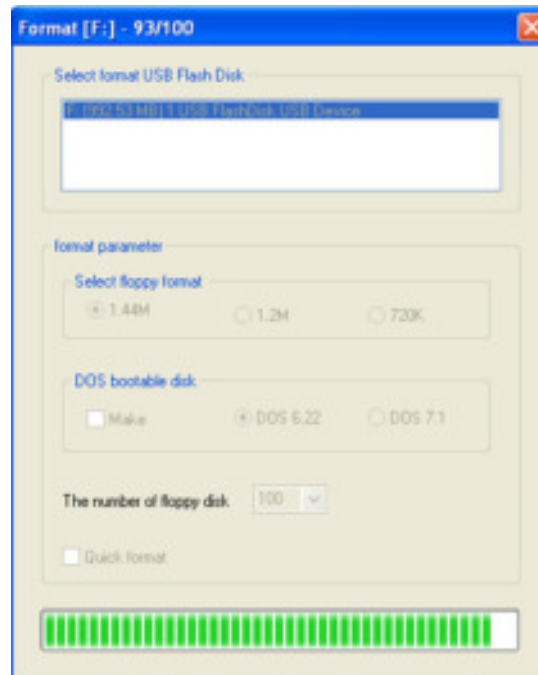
Format [F:] - 93/100

Select format USB Flash Disk

F: (992.53 MB) 1 USB FlashDisk USB Device

format parameter

Select floppy format

1.44M

1.2M

720K

DOS bootable disk

Make

DOS 6.22

DOS 7.1

The number of floppy disk

100

Quick format